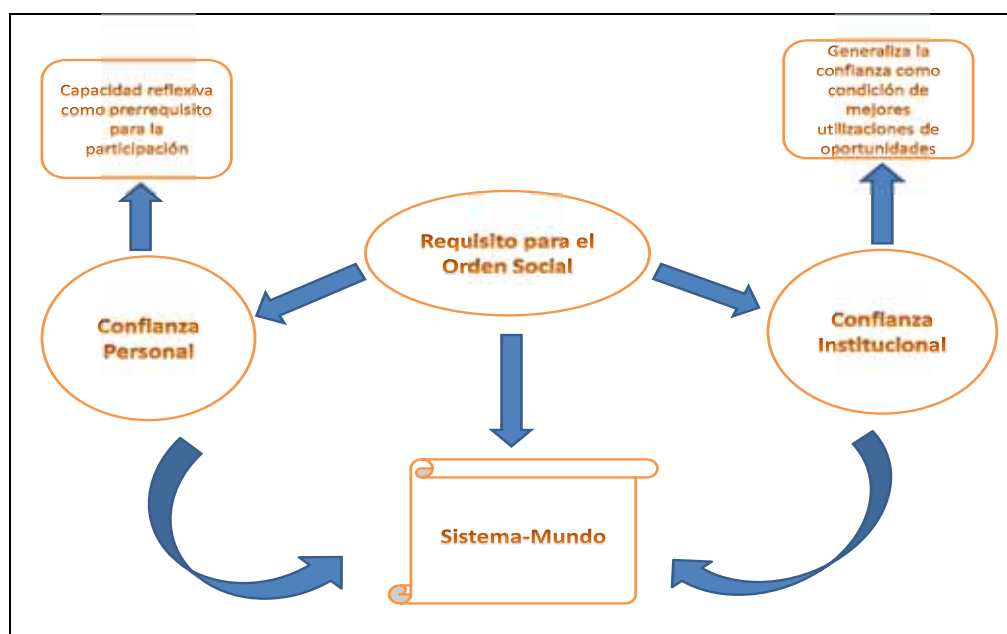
Capacidad reflexiva como prerrequisito para la participación

Generaliza la confianza como condición de mejores utilizaciones de oportunidades

Requisito para el Orden Social

Confianza Personal

Confianza Institucional

Sistema-Mundo